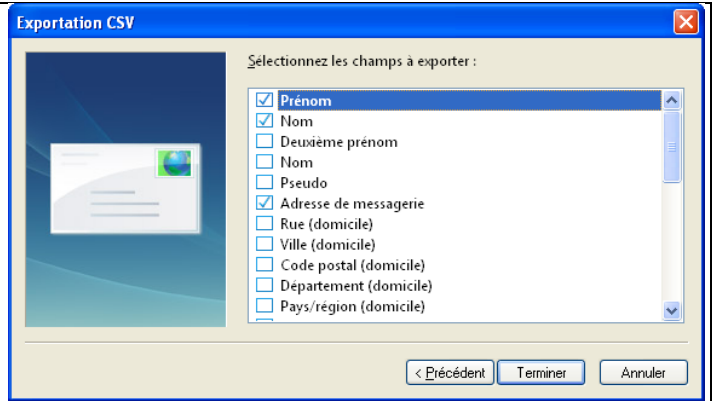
Exportation CSV

Sélectionnez les champs à exporter :

Prénom
Nom
Deuxième prénom
Nom
Pseudo
Adresse de messagerie
Rue (domicile)
Ville (domicile)
Code postal (domicile)
Département (domicile)
Pays/région (domicile)

< Précédent
Terminer
Annuler